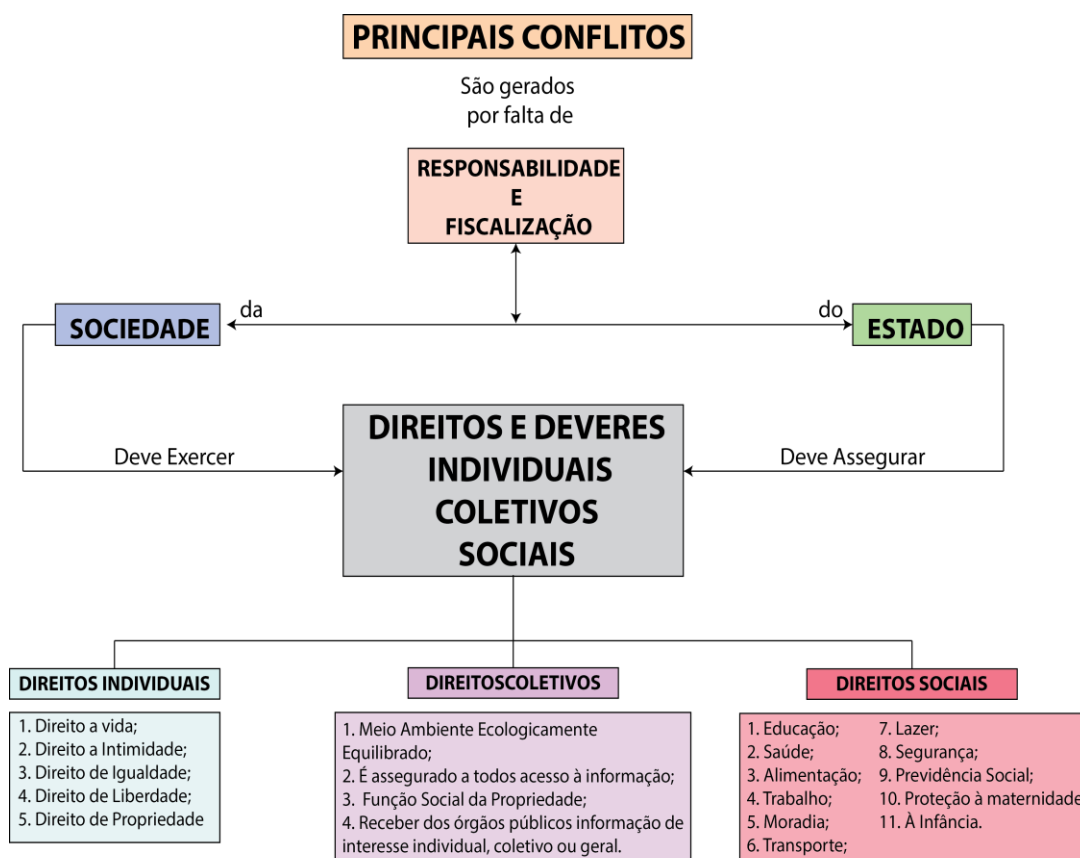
PRINCIPAIS CONFLITOS

São gerados por falta de

RESPONSABILIDADE E FISCALIZAÇÃO

SOCIEDADE

da

do

ESTADO

Deve Exercer

DIREITOS E DEVERES INDIVIDUAIS COLETIVOS SOCIAIS

Deve Assegurar

DIREITOS INDIVIDUAIS

1. Direito a vida;
2. Direito a Intimidade;
3. Direito de Igualdade;
4. Direito de Liberdade;
5. Direito de Propriedade

DIREITOSCOLETIVOS

1. Meio Ambiente Ecologicamente Equilibrado;
2. É assegurado a todos acesso à informação;
3. Função Social da Propriedade;
4. Receber dos órgãos públicos informação de interesse individual, coletivo ou geral.

DIREITOS SOCIAIS

1. Educação;
2. Saúde;
3. Alimentação;
4. Trabalho;
5. Moradia;
6. Transporte;
7. Lazer;
8. Segurança;
9. Previdência Social;
10. Proteção à maternidade
11. À Infância.